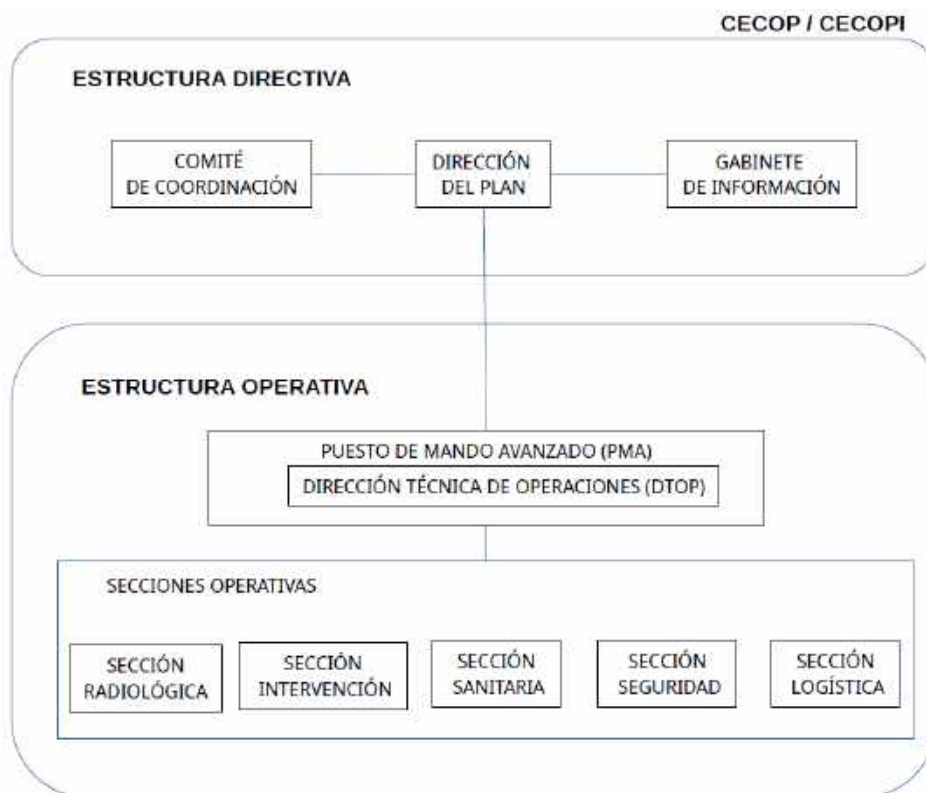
CECOP / CECOPI

ESTRUCTURA DIRECTIVA

COMITÉ DE COORDINACIÓN

DIRECCIÓN DEL PLAN

GABINETE DE INFORMACIÓN

ESTRUCTURA OPERATIVA

PUESTO DE MANDO AVANZADO (PMA)

DIRECCIÓN TÉCNICA DE OPERACIONES (DTOP)

SECCIONES OPERATIVAS

SECCIÓN RADIOLÓGICA

SECCIÓN INTERVENCIÓN

SECCIÓN SANITARIA

SECCIÓN SEGURIDAD

SECCIÓN LOGÍSTICA